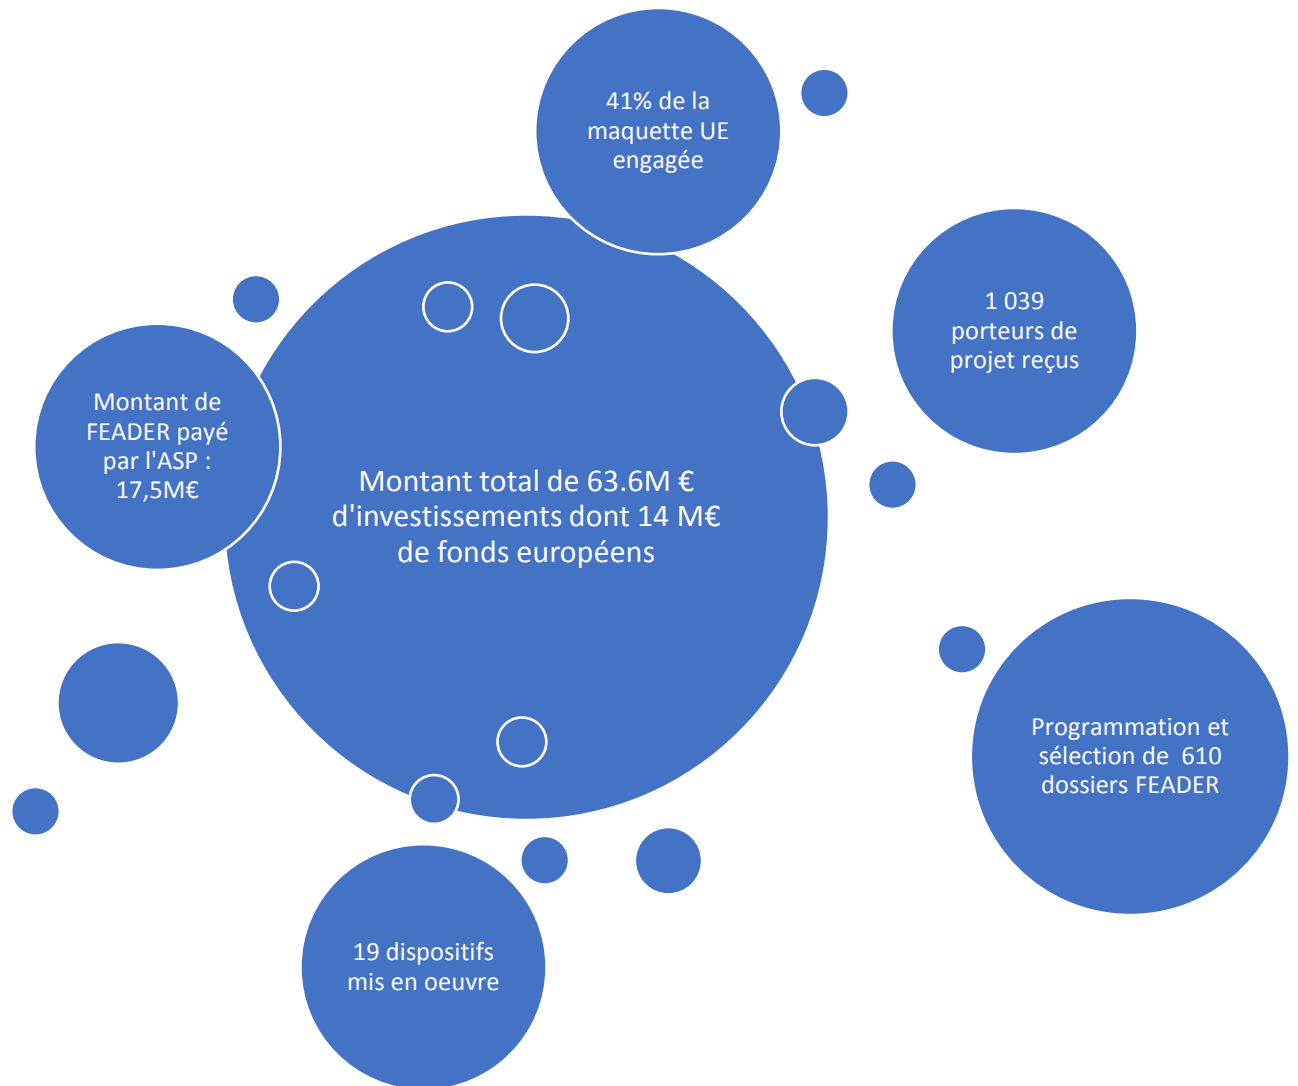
41% de la maquette UE engagée

1 039 porteurs de projet reçus

Montant de FEADER payé par l'ASP : 17,5M€

Montant total de 63.6M € d'investissements dont 14 M€ de fonds européens

Programmation et sélection de 610 dossiers FEADER

19 dispositifs mis en oeuvre